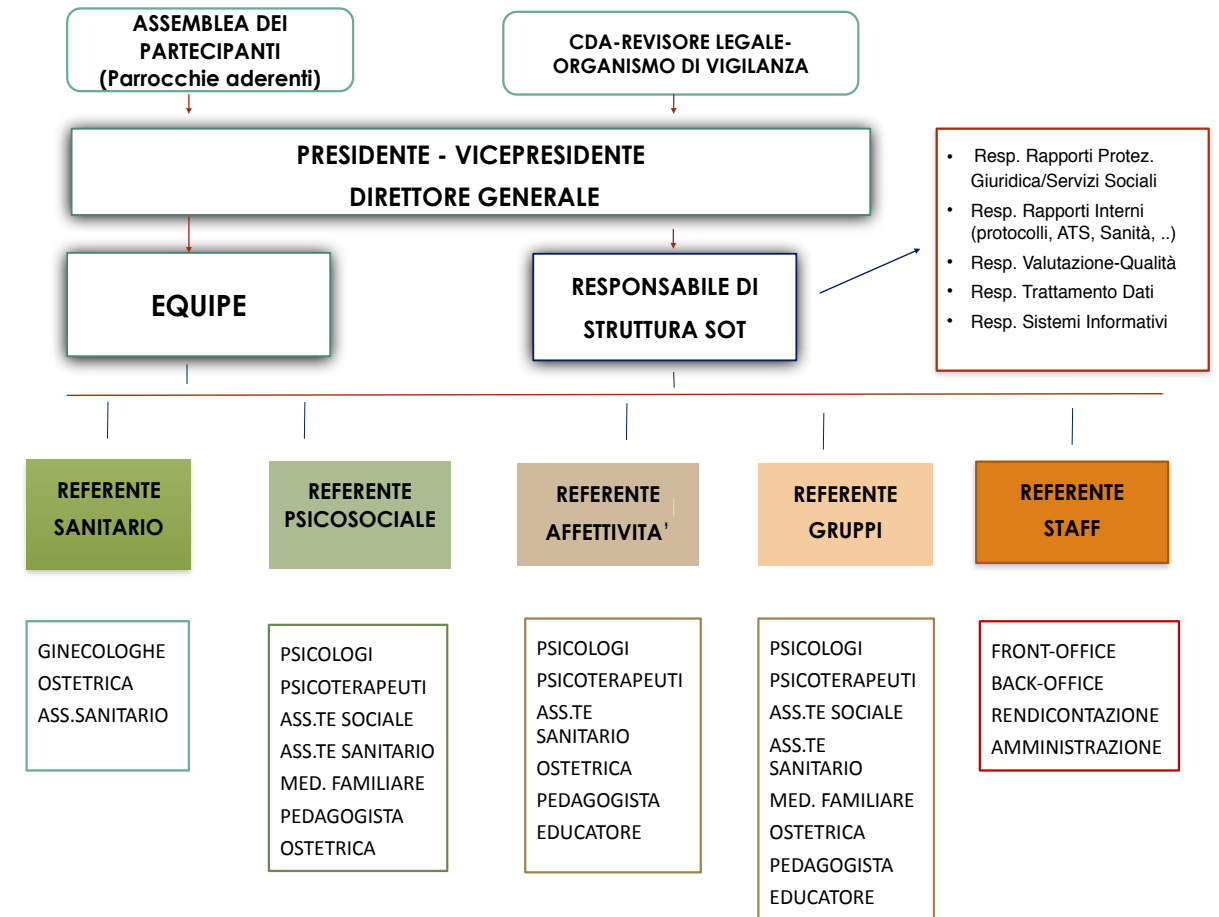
ASSEMBLEA DEI PARTECIPANTI (Parrocchie aderenti)

CDA-REVISORE LEGALE-ORGANISMO DI VIGILANZA

PRESIDENTE - VICEPRESIDENTE
DIRETTORE GENERALE

- Resp. Rapporti Protez. Giuridica/Servizi Sociali
- Resp. Rapporti Interni (protocolli, ATS, Sanità, ..)
- Resp. Valutazione-Qualità
- Resp. Trattamento Dati
- Resp. Sistemi Informativi

EQUIPE

RESPONSABILE DI STRUTTURA SOT

REFERENTE SANITARIO

REFERENTE PSICOSOCIALE

REFERENTE AFFETTIVITA'

REFERENTE GRUPPI

REFERENTE STAFF

GINECOLOGHE
OSTETRICA
ASS.SANITARIO

PSICOLOGI
PSICOTERAPEUTI
ASS.TE SOCIALE
ASS.TE SANITARIO
MED. FAMILIARE
PEDAGOGISTA
OSTETRICA

PSICOLOGI
PSICOTERAPEUTI
ASS.TE SANITARIO
OSTETRICA
PEDAGOGISTA
EDUCATORE

PSICOLOGI
PSICOTERAPEUTI
ASS.TE SOCIALE
ASS.TE SANITARIO
MED. FAMILIARE
OSTETRICA
PEDAGOGISTA
EDUCATORE

FRONT-OFFICE
BACK-OFFICE
RENDICONTAZIONE
AMMINISTRAZIONE